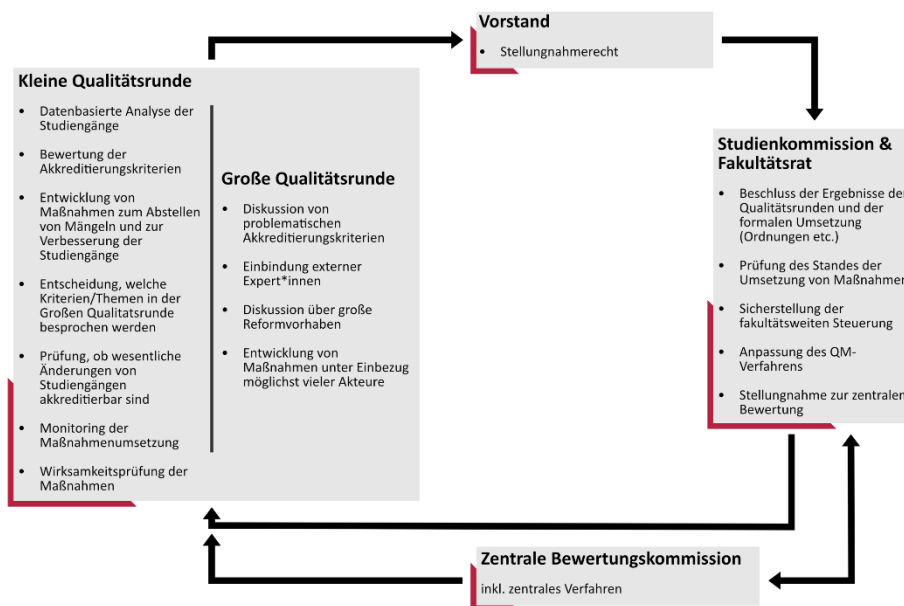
Vorstand

- Stellungnahmerecht

Kleine Qualitätsrunde

- Datenbasierte Analyse der Studiengänge
- Bewertung der Akkreditierungskriterien
- Entwicklung von Maßnahmen zum Abstellen von Mängeln und zur Verbesserung der Studiengänge
- Entscheidung, welche Kriterien/Themen in der Großen Qualitatsrunde besprochen werden
- Prüfung, ob wesentliche Änderungen von Studiengängen akkreditierbar sind
- Monitoring der Maßnahmenumsetzung
- Wirksamkeitsprüfung der Maßnahmen

Große Qualitätsrunde

- Diskussion von problematischen Akkreditierungskriterien
- Einbindung externer Expert*innen
- Diskussion über große Reformvorhaben
- Entwicklung von Maßnahmen unter Einbezug möglichst vieler Akteure

Studienkommission & Fakultätsrat

- Beschluss der Ergebnisse der Qualitätsrunden und der formalen Umsetzung (Ordnungen etc.)
- Prüfung des Standes der Umsetzung von Maßnahmen
- Sicherstellung der fakultätsweiten Steuerung
- Anpassung des QM-Verfahrens
- Stellungnahme zur zentralen Bewertung

Zentrale Bewertungskommission

inkl. zentrales Verfahren